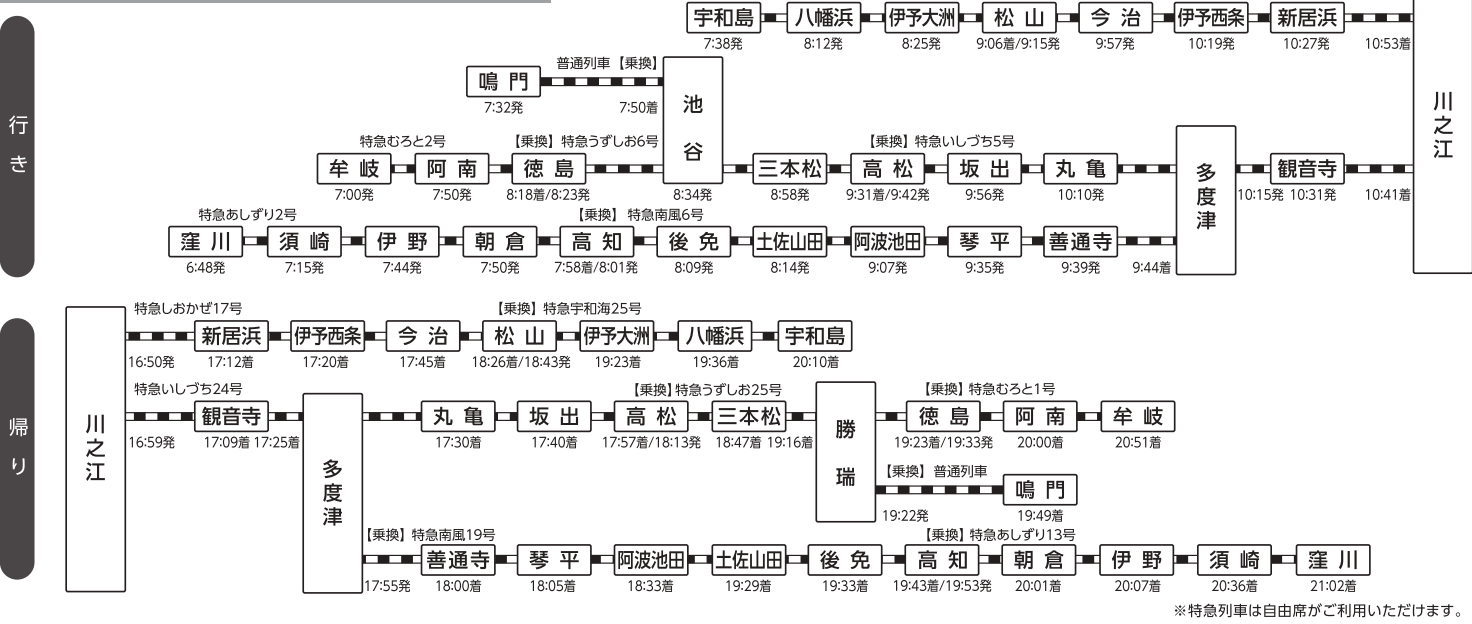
行き

宇和島 7:38発
八幡浜 8:12発
伊予大洲 8:25発
松山 9:06着/9:15発
今治 9:57発
伊予西条 10:19発
新居浜 10:27発
10:53着

川之江

普通列車【乗換】
鳴門 7:32発
7:50着
池谷 8:34発

特急むろと2号
牟岐 7:00発
阿南 7:50発
【乗換】特急うずしお6号
徳島 8:18着/8:23発
三本松 8:58発
【乗換】特急いしづち5号
高松 9:31着/9:42発
坂出 9:56発
丸亀 10:10発
多度津
観音寺 10:15発 10:31発
10:41着

特急あしずり2号
窪川 6:48発
須崎 7:15発
伊野 7:44発
朝倉 7:50発
【乗換】特急南風6号
高知 7:58着/8:01発
後免 8:09発
土佐山田 8:14発
阿波池田 9:07発
琴平 9:35発
善通寺 9:39発
9:44着

帰り

川之江
特急しおかぜ17号
16:50発
新居浜 17:12着
伊予西条 17:20着
今治 17:45着
【乗換】特急宇和海25号
松山 18:26着/18:43発
伊予大洲 19:23着
八幡浜 19:36着
宇和島 20:10着

特急いしづち24号
16:59発
観音寺 17:09着 17:25着
多度津
丸亀 17:30着
坂出 17:40着
【乗換】特急うずしお25号
高松 17:57着/18:13発
三本松 18:47着 19:16着
勝瑞
【乗換】特急むろと1号
徳島 19:23着/19:33発
阿南 20:00着
牟岐 20:51着
【乗換】普通列車
19:22発
鳴門 19:49着

【乗換】特急南風19号
17:55発
善通寺 18:00着
琴平 18:05着
阿波池田 18:33着
土佐山田 19:29着
後免 19:33着
【乗換】特急あしずり13号
高知 19:43着/19:53発
朝倉 20:01着
伊野 20:07着
須崎 20:36着
窪川 21:02着

※特急列車は自由席がご利用いただけます。